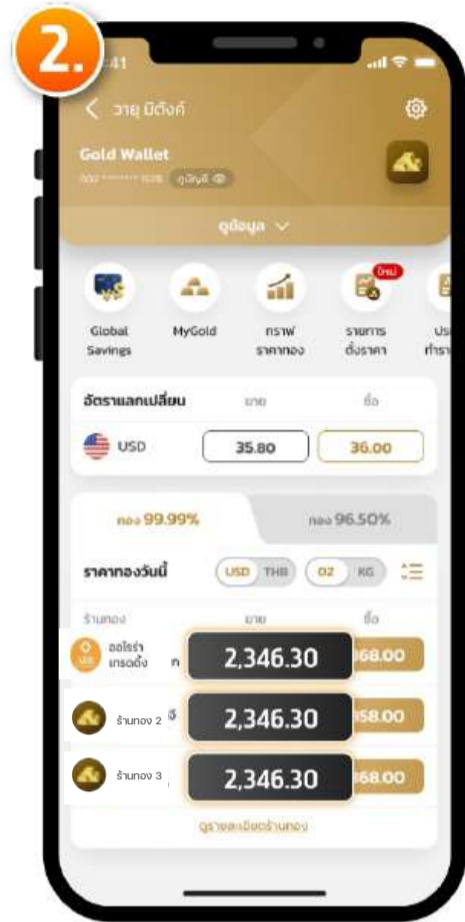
2.

:41

< วายุ มีตังค์

Gold Wallet

xxx-x-xxxxx-x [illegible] ดูบัญชี

ดูข้อมูล

Global Savings

MyGold

กราฟ ราคาทอง

ใหม่

รายการ ตั้งราคา

Us ทำรา

อัตราแลกเปลี่ยน

ขาย

ซื้อ

USD

35.80

36.00

ทอง 99.99%

ทอง 96.50%

ราคาทองวันนี้

USD THB

OZ KG

ร้านทอง

ขาย

ซื้อ

ออโรร่า เทรดดิ้ง

2,346.30

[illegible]68.00

ร้านทอง 2

2,346.30

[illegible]58.00

ร้านทอง 3

2,346.30

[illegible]68.00

ดูรายละเอียดร้านทอง